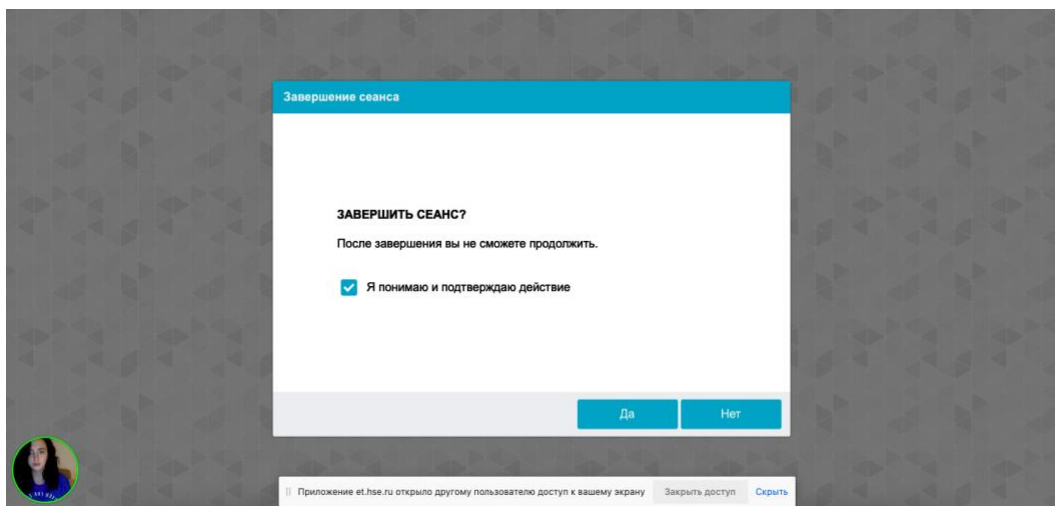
Завершение сеанса

ЗАВЕРШИТЬ СЕАНС?

После завершения вы не сможете продолжить.

Я понимаю и подтверждаю действие

Да

Нет

Приложение et.hse.ru открыло другому пользователю доступ к вашему экрану

Закрыть доступ

Скрыть